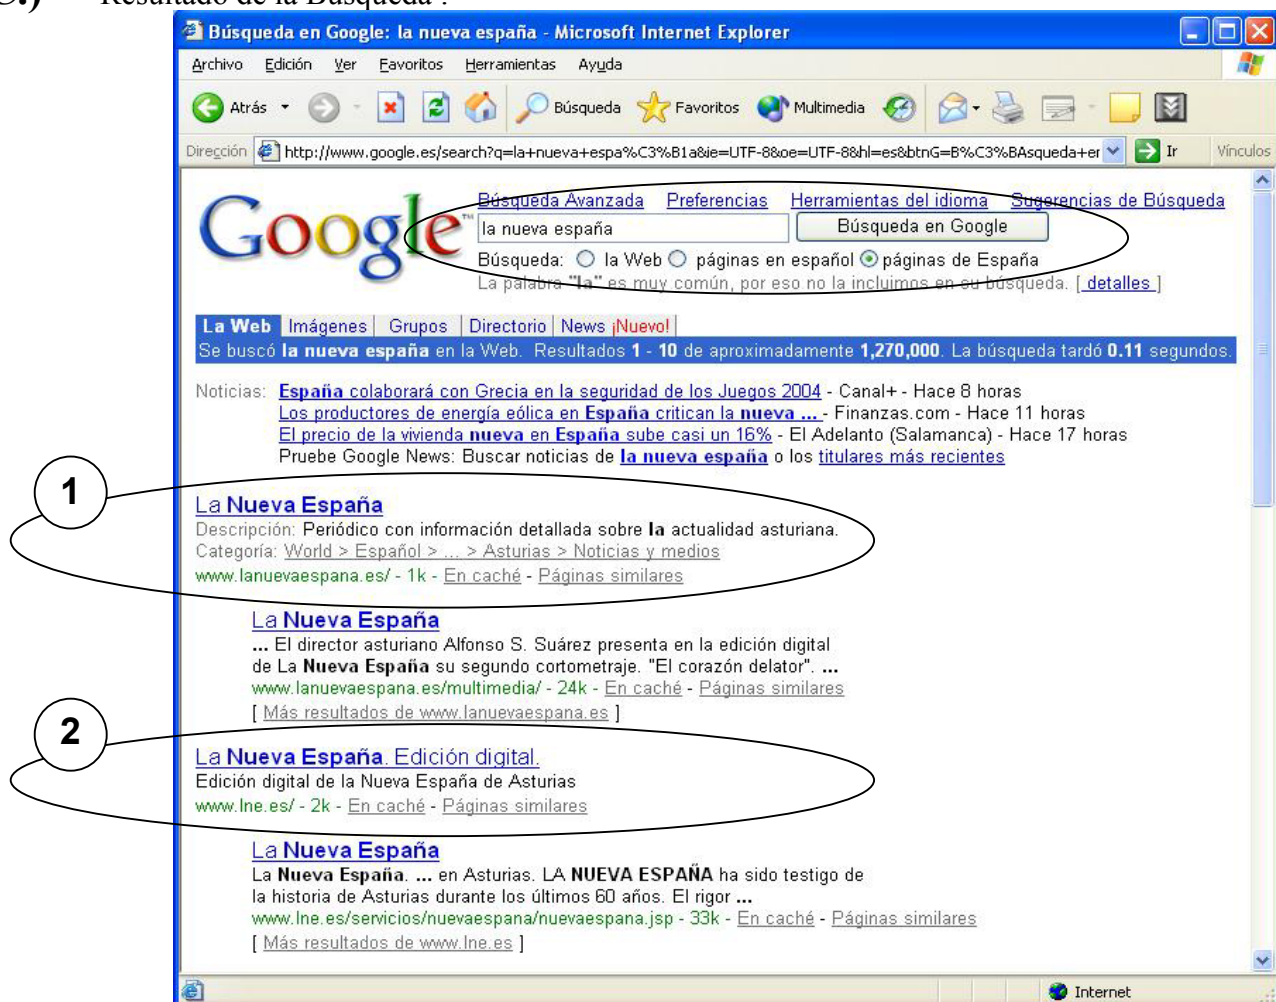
3.) Resultado de la Búsqueda :

Búsqueda en Google: la nueva españa - Microsoft Internet Explorer

Archivo Edición Ver Favoritos Herramientas Ayuda

Atrás Búsqueda Favoritos Multimedia

Dirección http://www.google.es/search?q=la+nueva+espa%C3%B1a&ie=UTF-8&oe=UTF-8&hl=es&btnG=B%C3%BAsqueda+er Ir Vínculos

Google

Búsqueda Avanzada Preferencias Herramientas del idioma Sugerencias de Búsqueda

la nueva españa Búsqueda en Google

Búsqueda: la Web páginas en español páginas de España

La palabra "la" es muy común, por eso no la incluimos en su búsqueda. [ detalles ]

La Web Imágenes Grupos Directorio News ¡Nuevo!

Se buscó la nueva españa en la Web. Resultados 1 - 10 de aproximadamente 1,270,000. La búsqueda tardó 0.11 segundos.

Noticias: España colaborará con Grecia en la seguridad de los Juegos 2004 - Canal+ - Hace 8 horas
Los productores de energía eólica en España critican la nueva ... - Finanzas.com - Hace 11 horas
El precio de la vivienda nueva en España sube casi un 16% - El Adelanto (Salamanca) - Hace 17 horas
Pruebe Google News: Buscar noticias de la nueva españa o los titulares más recientes

1

La Nueva España
Descripción: Periódico con información detallada sobre la actualidad asturiana.
Categoría: World > Español > ... > Asturias > Noticias y medios
www.lanuevaespana.es/ - 1k - En caché - Páginas similares

La Nueva España
... El director asturiano Alfonso S. Suárez presenta en la edición digital de La Nueva España su segundo cortometraje. "El corazón delator". ...
www.lanuevaespana.es/multimedia/ - 24k - En caché - Páginas similares
[ Más resultados de www.lanuevaespana.es ]

2

La Nueva España. Edición digital.
Edición digital de la Nueva España de Asturias
www.lne.es/ - 2k - En caché - Páginas similares

La Nueva España
La Nueva España. ... en Asturias. LA NUEVA ESPAÑA ha sido testigo de la historia de Asturias durante los últimos 60 años. El rigor ...
www.lne.es/servicios/nuevaespana/nuevaespana.jsp - 33k - En caché - Páginas similares
[ Más resultados de www.lne.es ]

Internet